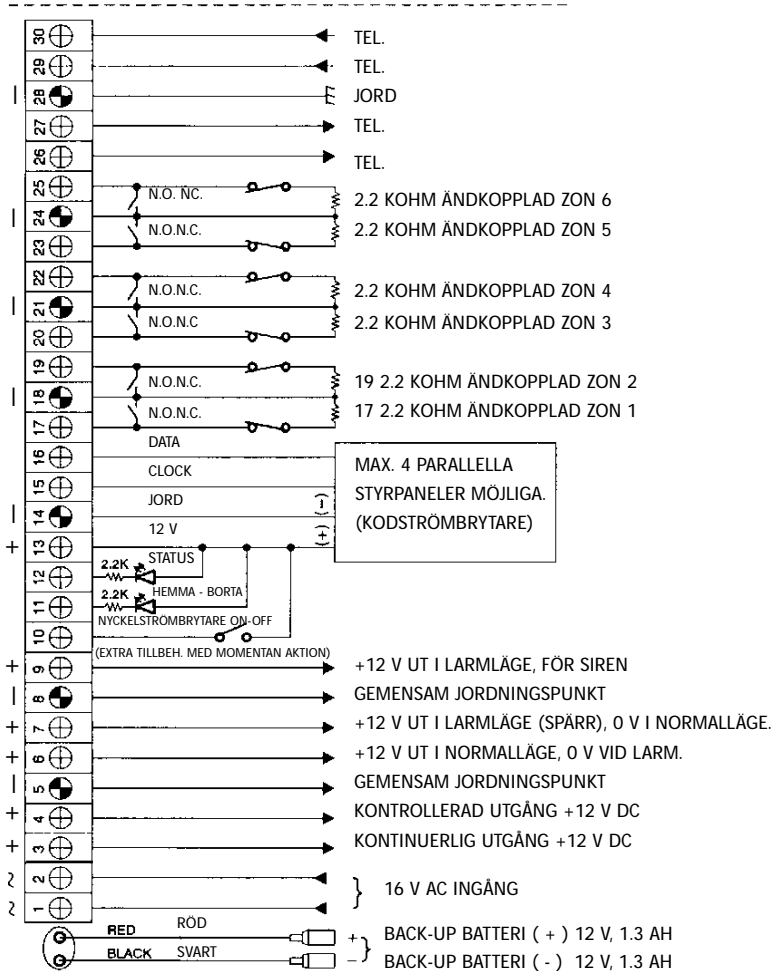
30 TEL.
29 TEL.
| 28 JORD
27 TEL.
26 TEL.
25 N.O. NC. 2.2 KOHM ÄNDKOPPLAD ZON 6
| 24 N.O.N.C. 2.2 KOHM ÄNDKOPPLAD ZON 5
23
22 N.O.N.C. 2.2 KOHM ÄNDKOPPLAD ZON 4
| 21 N.O.N.C 2.2 KOHM ÄNDKOPPLAD ZON 3
20
19 N.O.N.C. 19 2.2 KOHM ÄNDKOPPLAD ZON 2
| 18 N.O.N.C. 17 2.2 KOHM ÄNDKOPPLAD ZON 1
17
16 DATA
15 CLOCK
| 14 JORD (−)
+ 13 12 V (+)

MAX. 4 PARALLELLA STYRPANELER MÖJLIGA. (KODSTRÖMBRYTARE)

12 2.2K STATUS
11 2.2K HEMMA - BORTA
10 NYCKELSTRÖMBRYTARE ON-OFF
(EXTRA TILLBEH. MED MOMENTAN AKTION)
+ 9 +12 V UT I LARMLÄGE, FÖR SIREN
| 8 GEMENSAM JORDNINGSPUNKT
+ 7 +12 V UT I LARMLÄGE (SPÄRR), 0 V I NORMALLÄGE.
+ 6 +12 V UT I NORMALLÄGE, 0 V VID LARM.
| 5 GEMENSAM JORDNINGSPUNKT
+ 4 KONTROLLERAD UTGÅNG +12 V DC
+ 3 KONTINUERLIG UTGÅNG +12 V DC
~ 2
~ 1 16 V AC INGÅNG
RED RÖD + BACK-UP BATTERI ( + ) 12 V, 1.3 AH
BLACK SVART − BACK-UP BATTERI ( - ) 12 V, 1.3 AH